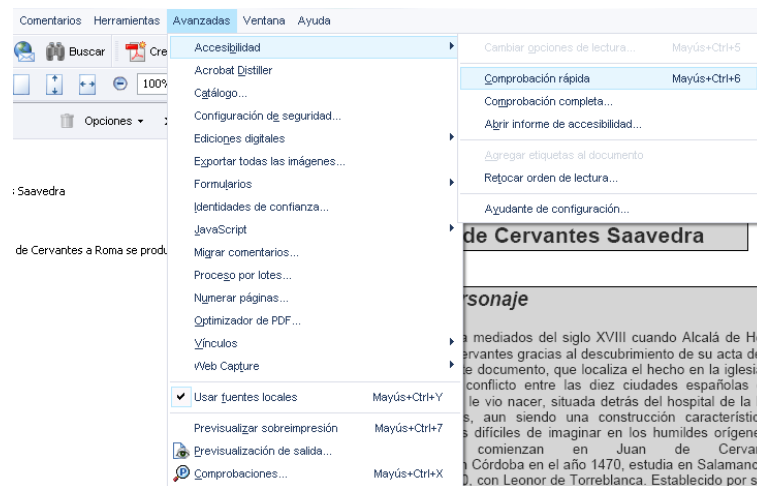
Comentarios Herramientas Avanzadas Ventana Ayuda

Buscar Cre

100%

Opciones

: Saavedra

de Cervantes a Roma se produ

Accesibilidad
Acrobat Distiller
Catálogo...
Configuración de seguridad...
Ediciones digitales
Exportar todas las imágenes...
Formularios
Identidades de confianza...
JavaScript
Migrar comentarios...
Proceso por lotes...
Numerar páginas...
Optimizador de PDF...
Vínculos
Web Capture
Usar fuentes locales Mayús+Ctrl+Y
Previsualizar sobreimpresión Mayús+Ctrl+7
Previsualización de salida...
Comprobaciones... Mayús+Ctrl+X

Cambiar opciones de lectura... Mayús+Ctrl+5
Comprobación rápida Mayús+Ctrl+6
Comprobación completa...
Abrir informe de accesibilidad...
Agregar etiquetas al documento
Retocar orden de lectura...
Ayudante de configuración...

de Cervantes Saavedra

rsonaje

a mediados del siglo XVIII cuando Alcalá de H
rvantes gracias al descubrimiento de su acta de
e documento, que localiza el hecho en la iglesia
conflicto entre las diez ciudades españolas
le vio nacer, situada detrás del hospital de la
s, aun siendo una construcción característic
s difíciles de imaginar en los humildes orígene
comienzan en Juan de Cervan
n Córdoba en el año 1470, estudia en Salamanc
), con Leonor de Torreblanca. Establecido por s